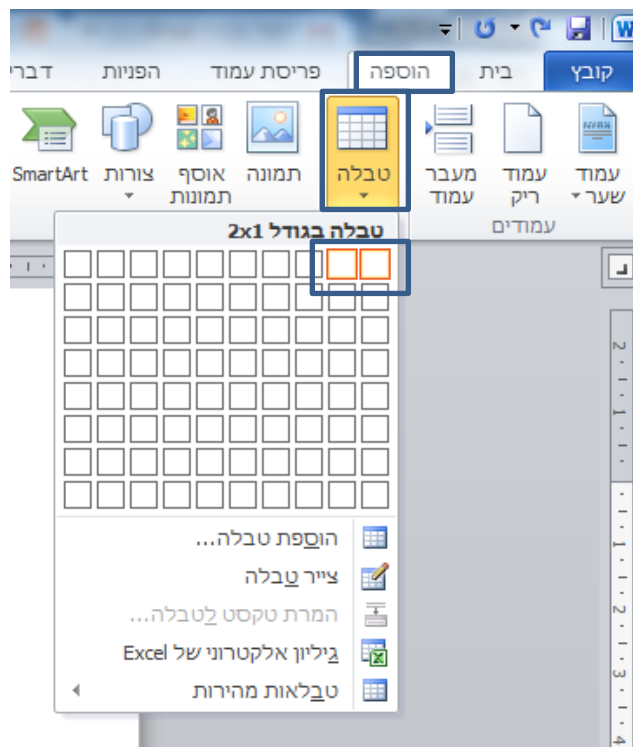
קובץ
בית
הוספה
פריסת עמוד
הפניות
דברי

עמוד שער
עמוד ריק
מעבר עמוד
עמודים
טבלה
תמונה
אוסף תמונות
צורות
SmartArt

טבלה בגודל 2x1

הוספת טבלה...
צייר טבלה
המרת טקסט לטבלה...
גיליון אלקטרוני של Excel
טבלאות מהירות